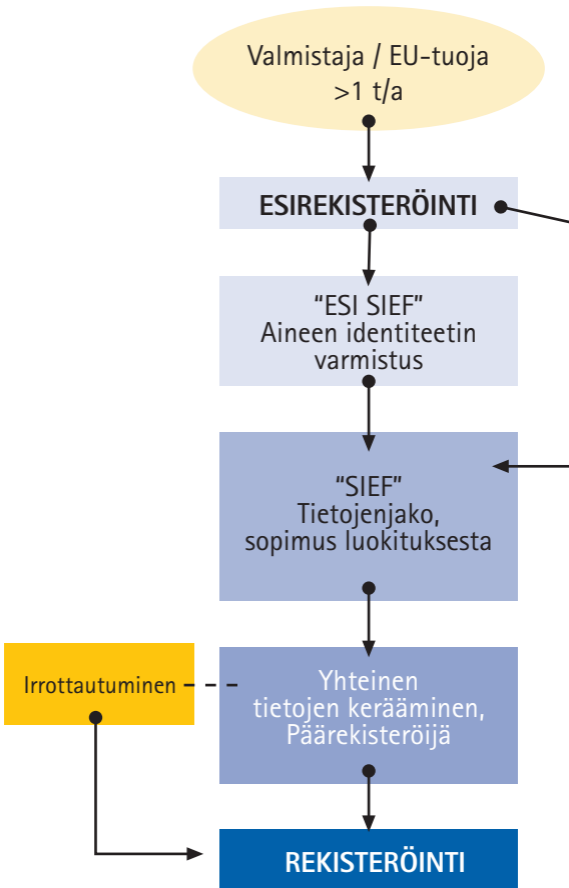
Valmistaja / EU-tuoja
>1 t/a

ESIREKISTERÖINTI

"ESI SIEF"
Aineen identiteetin varmistus

"SIEF"
Tietojenjako, sopimus luokituksesta

Irrottautuminen

Yhteinen tietojen kerääminen, Päärekisteröijä

REKISTERÖINTI